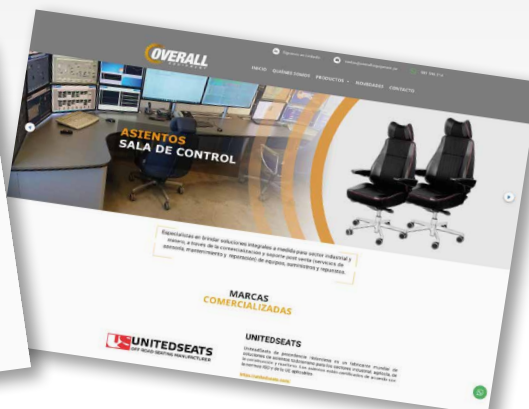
OVERALL

INICIO QUIENES SOMOS PRODUCTOS NOVEDADES CONTACTO

ASIENTOS
SALA DE CONTROL

Especialistas en brindar soluciones integrales a medida para sector industrial y minero, a través de la comercialización y soporte post venta (servicio de asesoría, mantenimiento y reparación) de equipos, accesorios y repuestos.

MARCAS
COMERCIALIZADAS

UNITEDSEATS
OFF ROAD SEATING MANUFACTURER

UNITEDSEATS

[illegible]